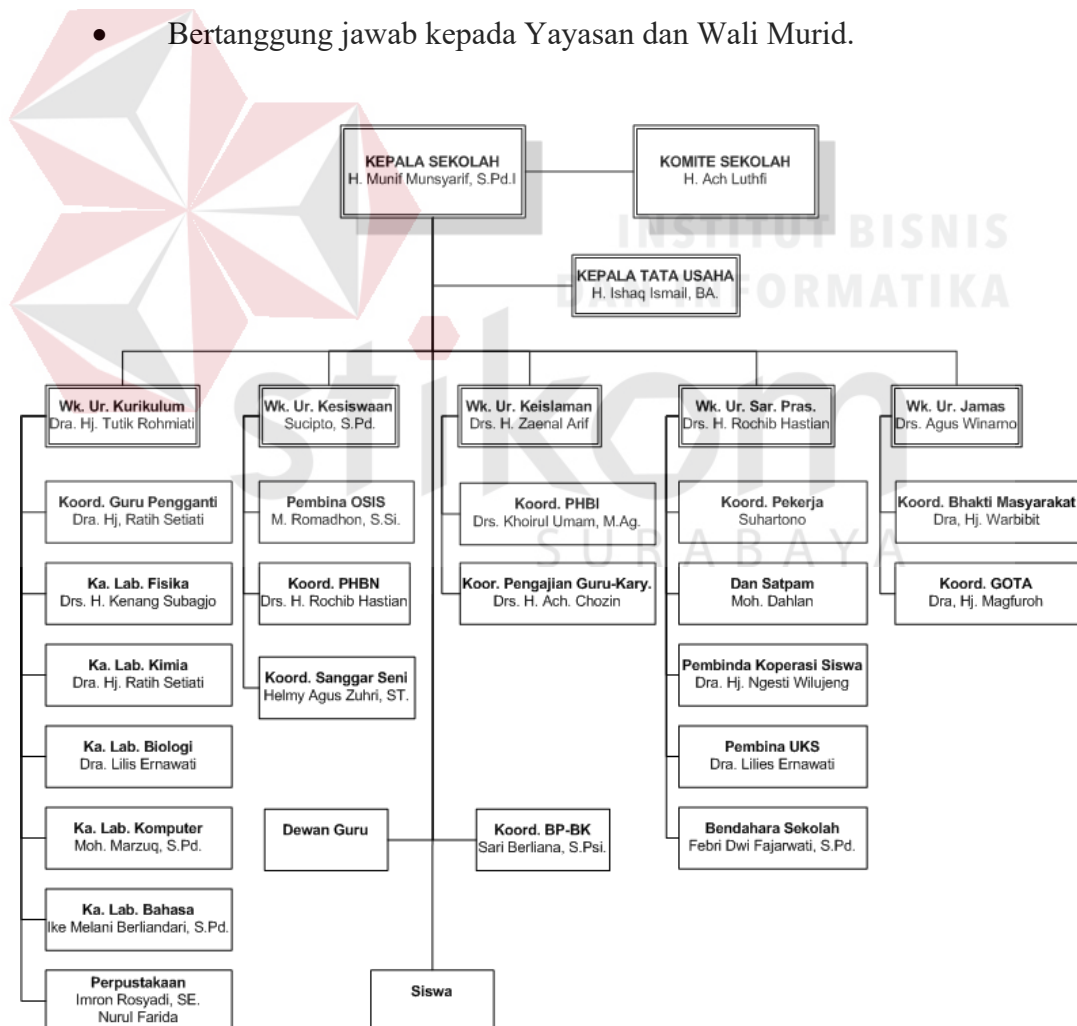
• Bertanggung jawab kepada Yayasan dan Wali Murid.

INSTITUT BISNIS DAN INFORMATIKA

stikom

SURABAYA

KEPALA SEKOLAH
H. Munif Munsyarif, S.Pd.I

KOMITE SEKOLAH
H. Ach Luthfi

KEPALA TATA USAHA
H. Ishaq Ismail, BA.

Wk. Ur. Kurikulum
Dra. Hj. Tutik Rohmiati

Koord. Guru Pengganti
Dra. Hj, Ratih Setiati

Ka. Lab. Fisika
Drs. H. Kenang Subagjo

Ka. Lab. Kimia
Dra. Hj. Ratih Setiati

Ka. Lab. Biologi
Dra. Lilis Ernawati

Ka. Lab. Komputer
Moh. Marzuq, S.Pd.

Ka. Lab. Bahasa
Ike Melani Berliandari, S.Pd.

Perpustakaan
Imron Rosyadi, SE.
Nurul Farida

Wk. Ur. Kesiswaan
Sucipto, S.Pd.

Pembina OSIS
M. Romadhon, S.Si.

Koord. PHBN
Drs. H. Rochib Hastian

Koord. Sanggar Seni
Helmy Agus Zuhri, ST.

Wk. Ur. Keislaman
Drs. H. Zaenal Arif

Koord. PHBI
Drs. Khoirul Umam, M.Ag.

Koor. Pengajian Guru-Kary.
Drs. H. Ach. Chozin

Wk. Ur. Sar. Pras.
Drs. H. Rochib Hastian

Koord. Pekerja
Suhartono

Dan Satpam
Moh. Dahlan

Pembinda Koperasi Siswa
Dra. Hj. Ngesti Wilujeng

Pembina UKS
Dra. Lilies Ernawati

Bendahara Sekolah
Febri Dwi Fajarwati, S.Pd.

Wk. Ur. Jamas
Drs. Agus Winarno

Koord. Bhakti Masyarakat
Dra, Hj. Warbibit

Koord. GOTA
Dra, Hj. Magfuroh

Dewan Guru

Koord. BP-BK
Sari Berliana, S.Psi.

Siswa